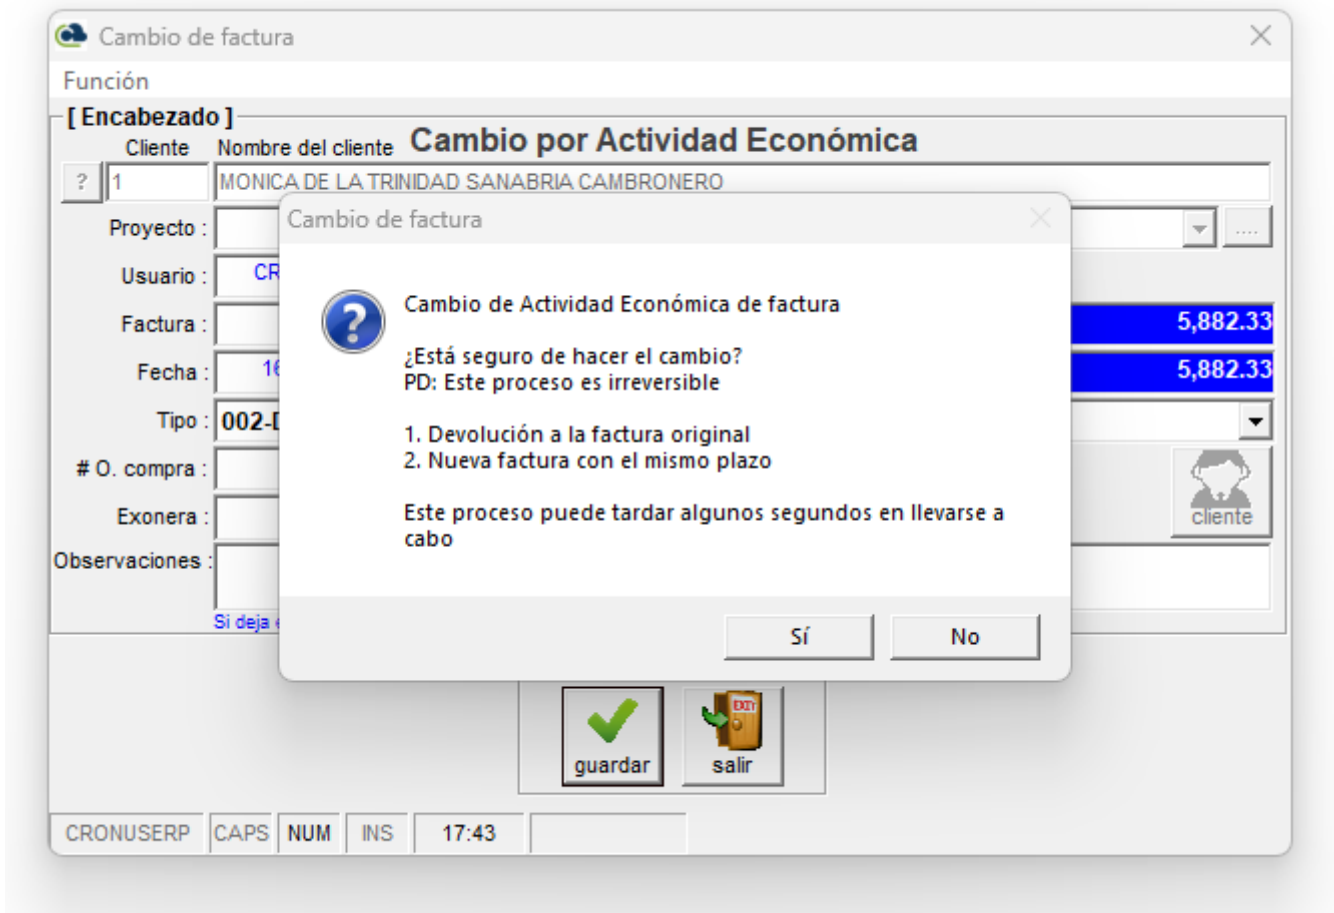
Cambio de factura

Función

[ Encabezado ]

Cliente

Nombre del cliente

Cambio por Actividad Económica

?

1

MONICA DE LA TRINIDAD SANABRIA CAMBRONERO

Proyecto :

....

Usuario :

CR

Factura :

5,882.33

Fecha :

16

5,882.33

Tipo :

002-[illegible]

# O. compra :

cliente

Exonera :

Observaciones :

Si deja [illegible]

Cambio de factura

Cambio de Actividad Económica de factura

¿Está seguro de hacer el cambio?
PD: Este proceso es irreversible

1. Devolución a la factura original
2. Nueva factura con el mismo plazo

Este proceso puede tardar algunos segundos en llevarse a cabo

Sí

No

EXIT

guardar

salir

CRONUSERP

CAPS

NUM

INS

17:43